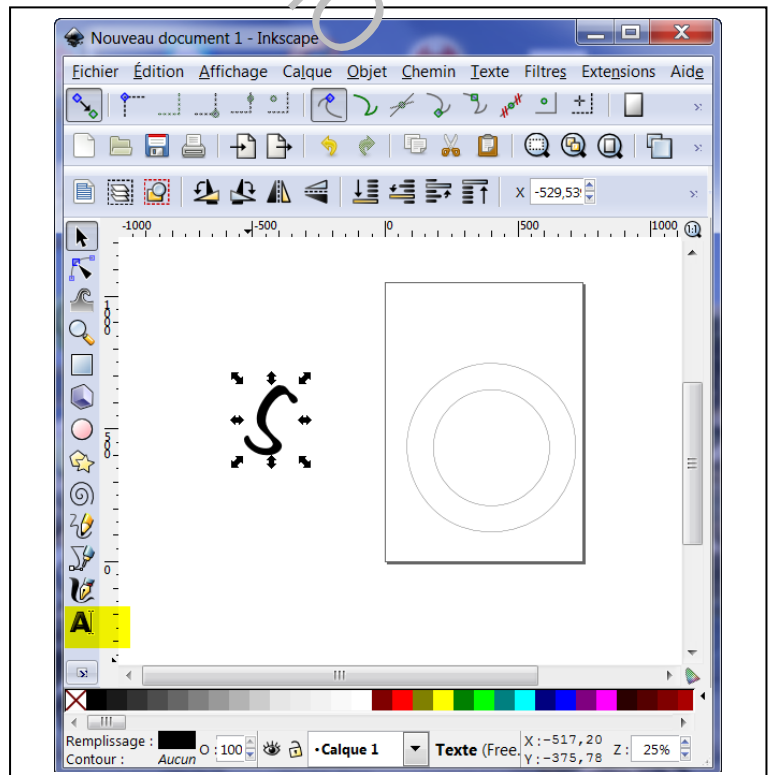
Nouveau document 1 - Inkscape

Fichier Édition Affichage Calque Objet Chemin Texte Filtres Extensions Aide

X -529,53

-1000 -500 0 500 1000

1000 500 0

Remplissage : Contour : Aucun O : 100 •Calque 1 Texte (Free. X: -517,20 Y: -375,78 Z: 25%